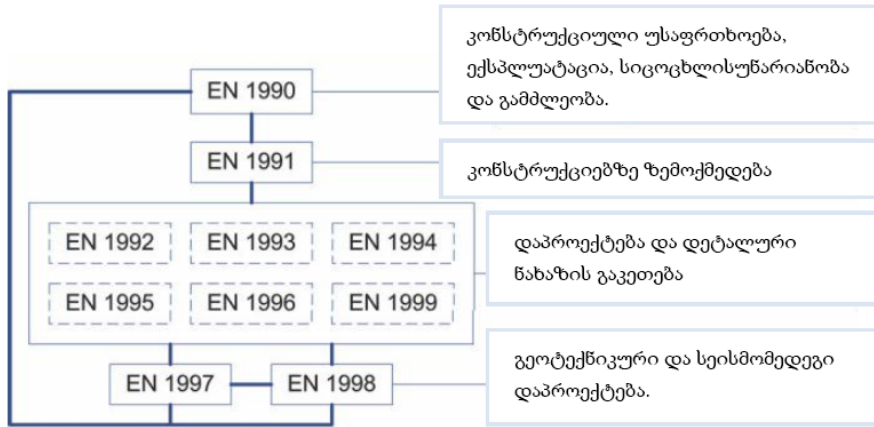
EN 1990

კონსტრუქციული უსაფრთხოება, ექსპლუატაცია, სიცოცხლისუნარიანობა და გამძლეობა.

EN 1991

კონსტრუქციებზე ზემოქმედება

EN 1992 EN 1993 EN 1994

EN 1995 EN 1996 EN 1999

დაპროექტება და დეტალური ნახაზის გაკეთება

EN 1997 EN 1998

გეოტექნიკური და სეისმომედეგი დაპროექტება.